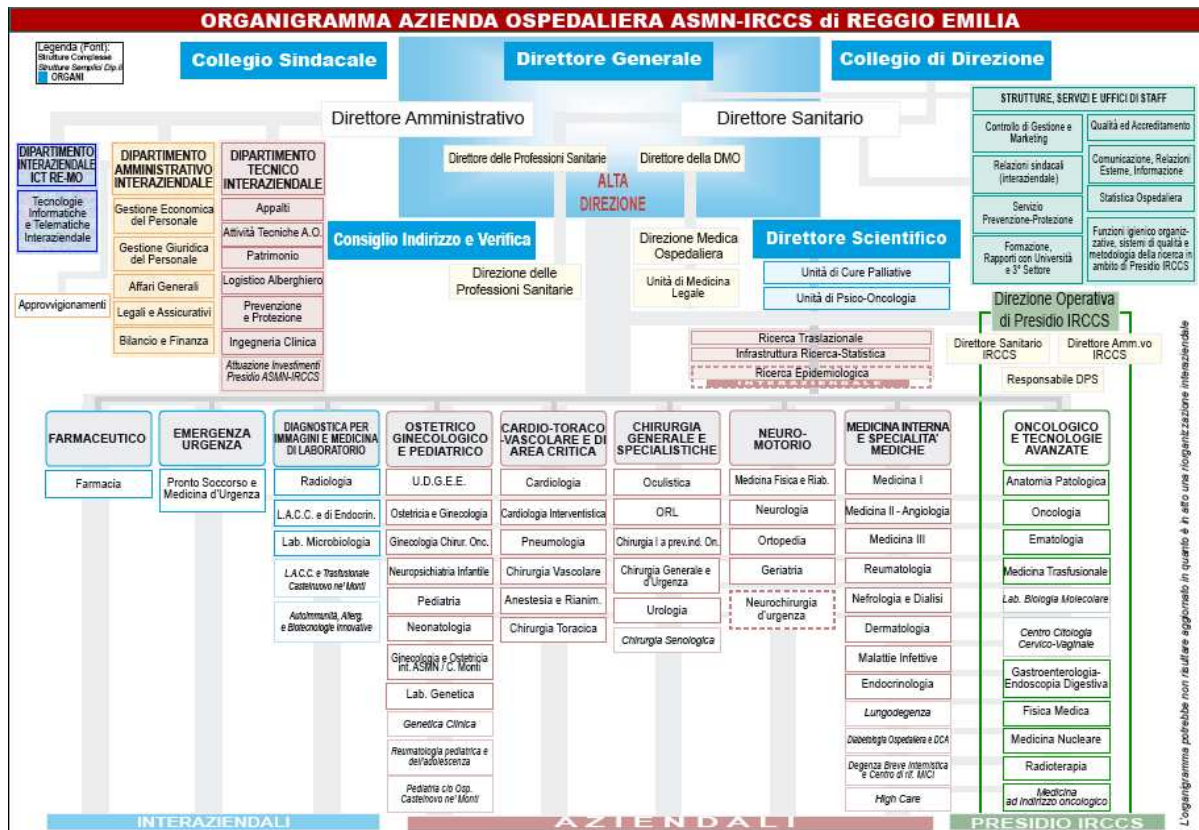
ORGANIGRAMMA AZIENDA OSPEDALIERA ASMN-IRCCS di REGGIO EMILIA

Legenda (Font):
Strutture Complesse
Strutture Semplici Dip.li
ORGANI

Collegio Sindacale

Direttore Generale

Collegio di Direzione

Direttore Amministrativo

Direttore Sanitario

STRUTTURE, SERVIZI E UFFICI DI STAFF

Controllo di Gestione e Marketing

Qualità ed Accreditamento

Relazioni sindacali (interaziendale)

Comunicazione, Relazioni Esterne, Informazione

Statistica Ospedaliera

Servizio Prevenzione-Protezione

Formazione, Rapporti con Università e 3° Settore

Funzioni igienico organizzative, sistemi di qualità e metodologia della ricerca in ambito di Presidio IRCCS

DIPARTIMENTO INTERAZIENDALE ICT RE-MO

Tecnologie Informatiche e Telematiche Interaziendale

DIPARTIMENTO AMMINISTRATIVO INTERAZIENDALE

Gestione Economica del Personale

Gestione Giuridica del Personale

Affari Generali

Legali e Assicurativi

Bilancio e Finanza

Approvvigionamenti

DIPARTIMENTO TECNICO INTERAZIENDALE

Appalti

Attività Tecniche A.O.

Patrimonio

Logistico Alberghiero

Prevenzione e Protezione

Ingegneria Clinica

Attuazione Investimenti Presidio ASMN-IRCCS

Direttore delle Professioni Sanitarie

Direttore della DMO

ALTA DIREZIONE

Consiglio Indirizzo e Verifica

Direzione delle Professioni Sanitarie

Direzione Medica Ospedaliera

Unità di Medicina Legale

Direttore Scientifico

Unità di Cure Palliative

Unità di Psico-Oncologia

Ricerca Traslazionale

Infrastruttura Ricerca-Statistica

Ricerca Epidemiologica

Direzione Operativa di Presidio IRCCS

Direttore Sanitario IRCCS

Direttore Amm.vo IRCCS

Responsabile DPS

FARMACEUTICO

Farmacia

EMERGENZA URGENZA

Pronto Soccorso e Medicina d'Urgenza

DIAGNOSTICA PER IMMAGINI E MEDICINA DI LABORATORIO

Radiologia

L.A.C.C. e di Endocrin.

Lab. Microbiologia

L.A.C.C. e Trasfusionale Castelnovo ne' Monti

Autoimmunità, Allerg. e Biotecnologie Innovative

OSTETRICO GINECOLOGICO E PEDIATRICO

U.D.G.E.E.

Ostetricia e Ginecologia

Ginecologia Chirur. Onc.

Neuropsichiatria Infantile

Pediatria

Neonatologia

Ginecologia e Ostetricia int. ASMN / C. Monti

Lab. Genetica

Genetica Clinica

Reumatologia pediatrica e dell'adolescenza

Pediatria c/o Osp. Castelnovo ne' Monti

CARDIO-TORACO -VASCOLARE E DI AREA CRITICA

Cardiologia

Cardiologia Interventistica

Pneumologia

Chirurgia Vascolare

Anestesia e Rianim.

Chirurgia Toracica

CHIRURGIA GENERALE E SPECIALISTICHE

Oculistica

ORL

Chirurgia I a prev.ind. On.

Chirurgia Generale e d'Urgenza

Urologia

Chirurgia Senologica

NEURO-MOTORIO

Medicina Fisica e Riab.

Neurologia

Ortopedia

Geriatria

Neurochirurgia d'urgenza

MEDICINA INTERNA E SPECIALITA' MEDICHE

Medicina I

Medicina II - Angiologia

Medicina III

Reumatologia

Nefrologia e Dialisi

Dermatologia

Malattie Infettive

Endocrinologia

Lungodegenza

Diabetologia Ospedaliera e DCA

Degenza Breve Internistica e Centro di rif. MICI

High Care

ONCOLOGICO E TECNOLOGIE AVANZATE

Anatomia Patologica

Oncologia

Ematologia

Medicina Trasfusionale

Lab. Biologia Molecolare

Centro Citologia Cervico-Vaginale

Gastroenterologia-Endoscopia Digestiva

Fisica Medica

Medicina Nucleare

Radioterapia

Medicina ad indirizzo oncologico

L'organigramma potrebbe non risultare aggiornato in quanto è in atto una riorganizzazione interaziendale

INTERAZIENDALI

AZIENDALI

PRESIDIO IRCCS